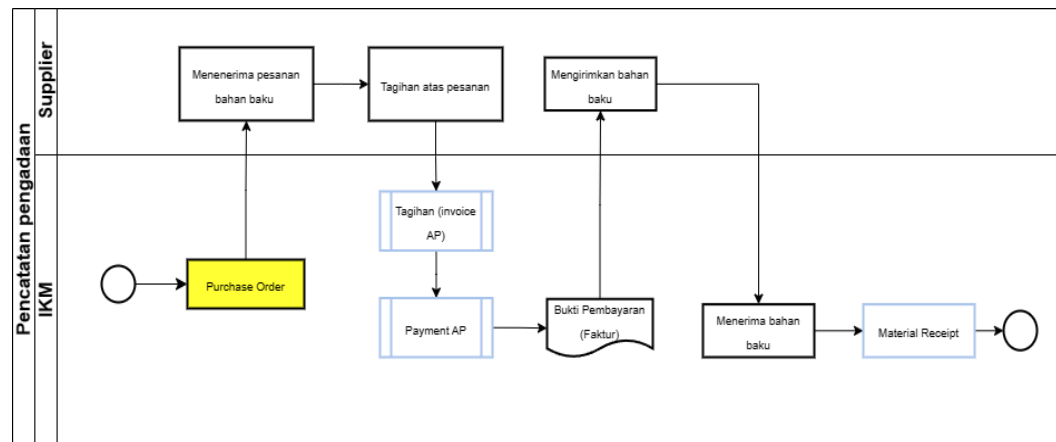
Pencatatan pengadaan

Supplier

IKM

Menenerima pesanan bahan baku

Tagihan atas pesanan

Mengirimkan bahan baku

Tagihan (invoice AP)

Purchase Order

Payment AP

Bukti Pembayaran (Faktur)

Menerima bahan baku

Material Receipt